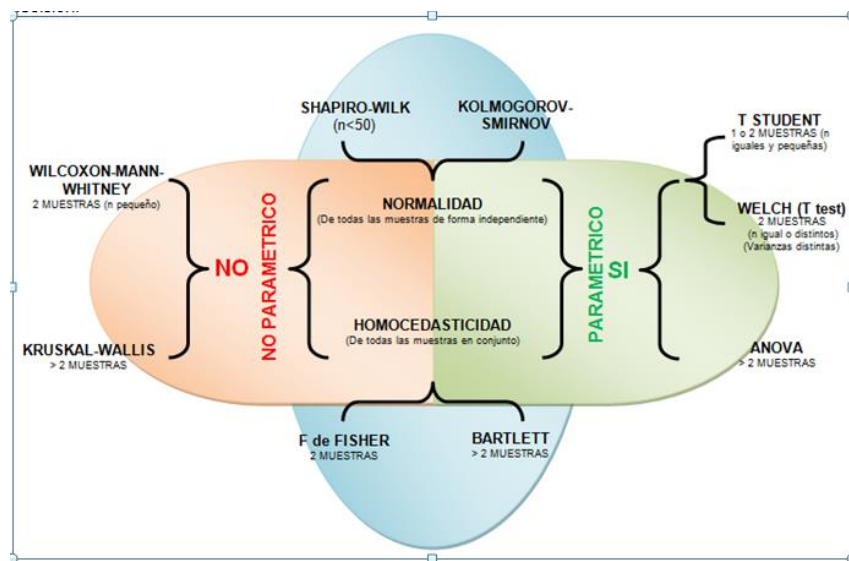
SHAPIRO-WILK
(n<50)

KOLMOGOROV-SMIRNOV

T STUDENT
1 o 2 MUESTRAS (n iguales y pequeñas)

WILCOXON-MANN-WHITNEY
2 MUESTRAS (n pequeño)

NO

NO PARAMETRICO

NORMALIDAD
(De todas las muestras de forma independiente)

PARAMETRICO

SI

WELCH (T test)
2 MUESTRAS
(n igual o distintos)
(Varianzas distintas)

HOMOCEDASTICIDAD
(De todas las muestras en conjunto)

KRUSKAL-WALLIS
> 2 MUESTRAS

ANOVA
> 2 MUESTRAS

F de FISHER
2 MUESTRAS

BARTLETT
> 2 MUESTRAS